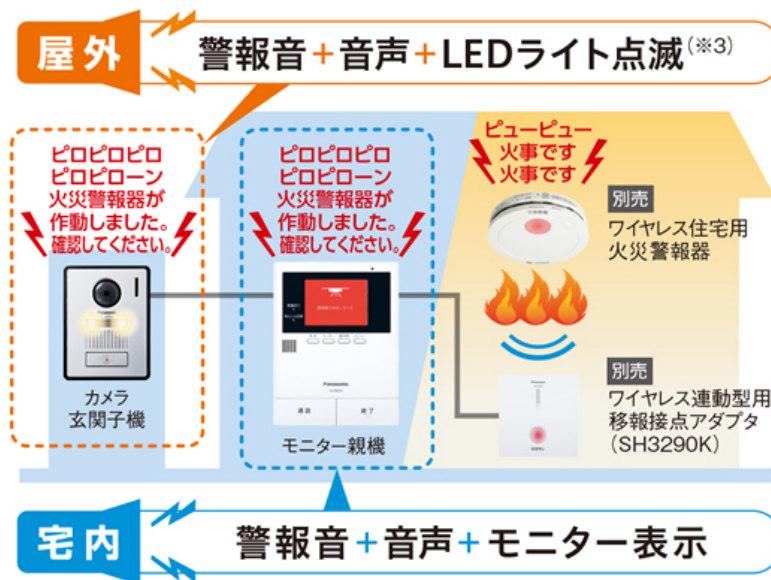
屋外

警報音＋音声＋LEDライト点滅（※3）

ピロピロピロ
ピロピローン
火災警報器が
作動しました。
確認してください。

Panasonic

カメラ
玄関子機

ピロピロピロ
ピロピローン
火災警報器が
作動しました。
確認してください。

Panasonic

通話

終了

モニター親機

ピューピュー
火事です
火事です

別売
ワイヤレス住宅用
火災警報器

別売
ワイヤレス連動型用
移報接点アダプタ
（SH3290K）

宅内

警報音＋音声＋モニター表示